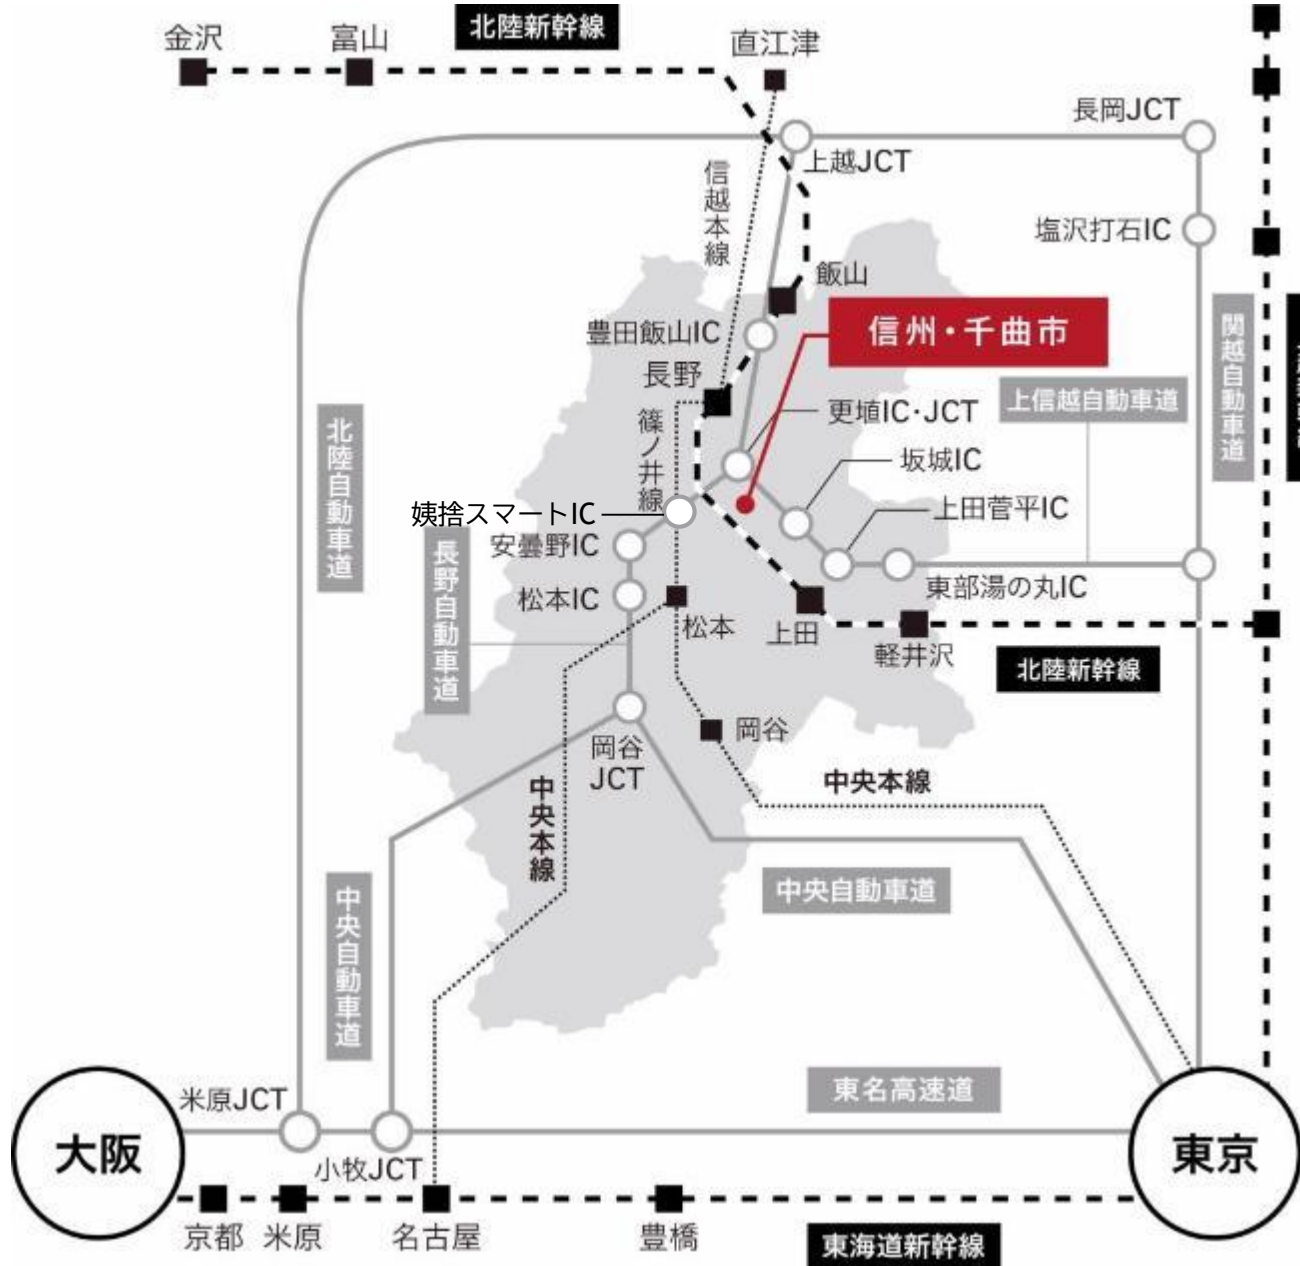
金沢
富山
北陸新幹線
直江津
長岡JCT
上越JCT
信越本線
塩沢打石IC
飯山
豊田飯山IC
信州・千曲市
長野
関越自動車道
上信越自動車道
篠ノ井線
更埴IC・JCT
坂城IC
北陸自動車道
姨捨スマートIC
上田菅平IC
安曇野IC
東部湯の丸IC
松本IC
松本
上田
軽井沢
長野自動車道
北陸新幹線
岡谷
岡谷JCT
中央本線
中央本線
中央自動車道
中央自動車道
東名高速道
米原JCT
大阪
小牧JCT
東京
京都
米原
名古屋
豊橋
東海道新幹線